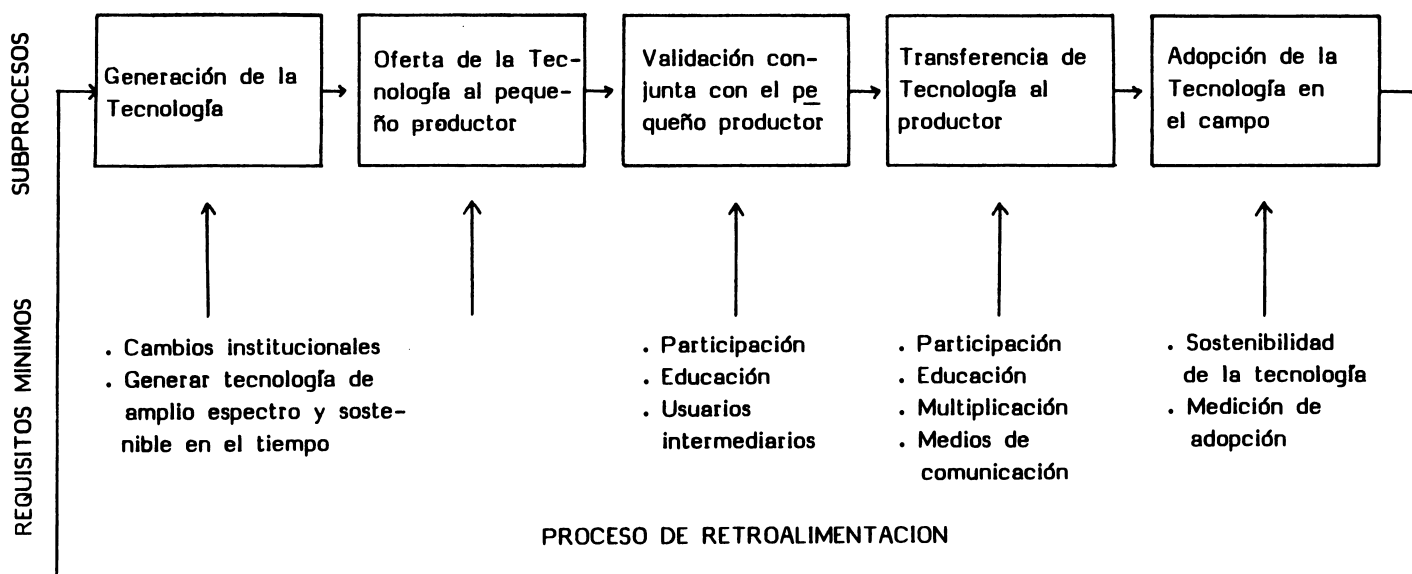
SUBPROCESOS

Generación de la Tecnología

Oferta de la Tecnología al pequeño productor

Validación conjunta con el pequeño productor

Transferencia de Tecnología al productor

Adopción de la Tecnología en el campo

REQUISITOS MINIMOS

. Cambios institucionales
. Generar tecnología de amplio espectro y sostenible en el tiempo

. Participación
. Educación
. Usuarios intermediarios

. Participación
. Educación
. Multiplicación
. Medios de comunicación

. Sostenibilidad de la tecnología
. Medición de adopción

PROCESO DE RETROALIMENTACION